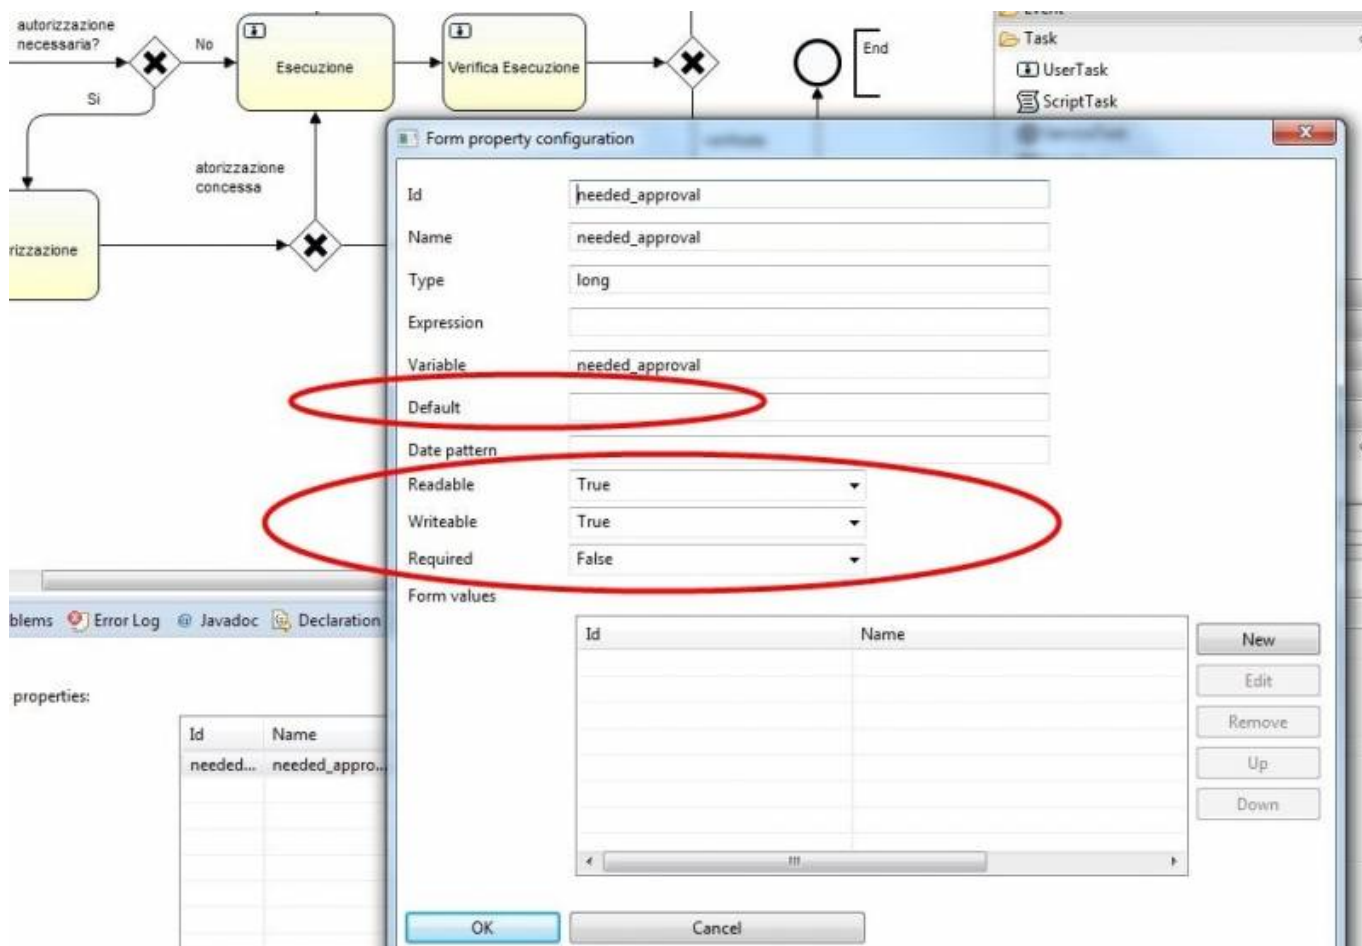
autorizzazione necessaria?

No

Esecuzione

Verifica Esecuzione

End

Si

atorizzazione concessa

rizzazione

Task

UserTask

ScriptTask

Form property configuration

| Id | needed_approval |
|---|---|
| Name | needed_approval |
| Type | long |
| Expression | |
| Variable | needed_approval |
| Default | |
| Date pattern | |
| Readable | True |
| Writeable | True |
| Required | False |

Form values

| Id | Name |
|---|---|

New

Edit

Remove

Up

Down

OK

Cancel

blems Error Log Javadoc Declaration

properties:

| Id | Name |
|---|---|
| needed... | needed_appro... |